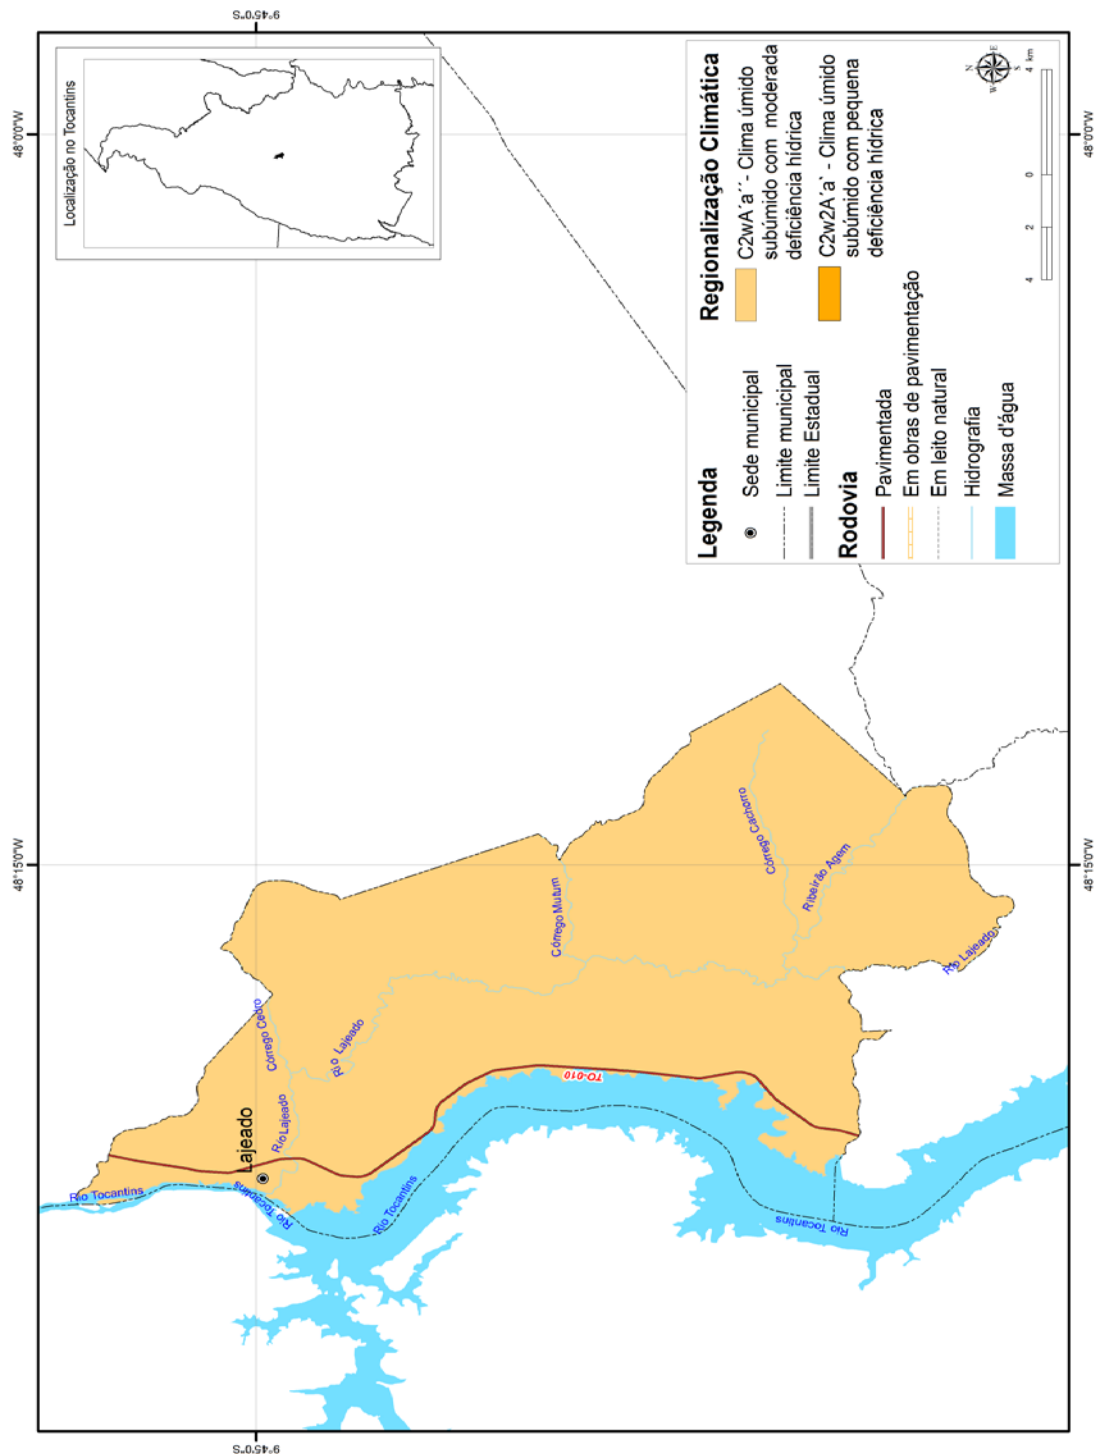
9°45'0"S

Localização no Tocantins

Regionalização Climática
C2wA'a'' - Clima úmido subúmido com moderada deficiência hídrica
C2w2A'a' - Clima úmido subúmido com pequena deficiência hídrica

N
E
S
W

4 km
2
0
2
4

48°0'0"W

Legenda
Sede municipal
Limite municipal
Limite Estadual
Rodovia
Pavimentada
Em obras de pavimentação
Em leito natural
Hidrografia
Massa d'água

48°15'0"W

Córrego Cachorro
Ribeirão Agem
Córrego Mutum
Rio Lajeado
Córrego Cedro
Rio Lajeado
TO-010
Lajeado
Rio Lajeado
Rio Tocantins
Rio Tocantins
Rio Tocantins
Rio Tocantins

9°45'0"S